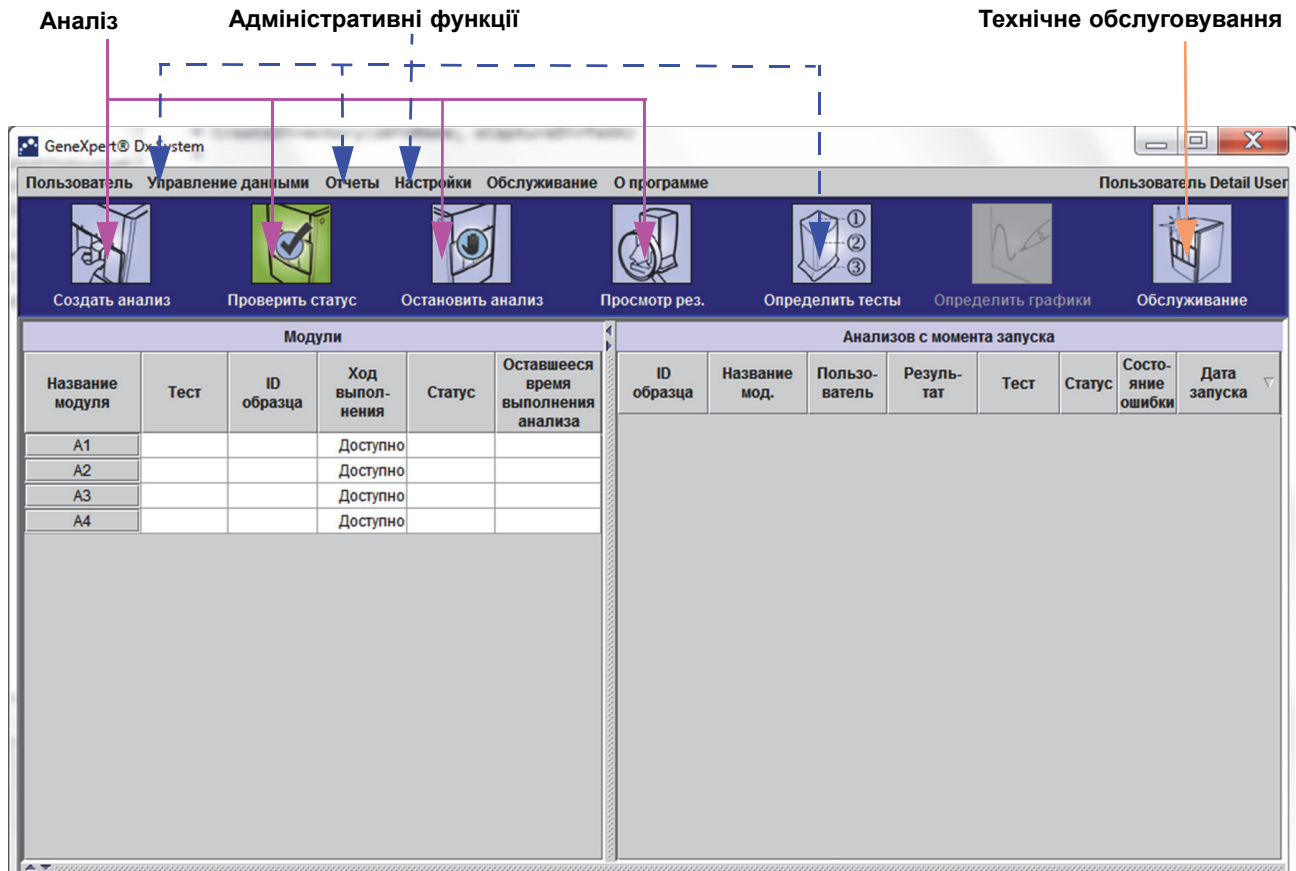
Аналіз Адміністративні функції Технічне обслуговування

GeneXpert® Dx System

Пользователь Управление данными Отчеты Настройки Обслуживание О программе Пользователь Detail User

Создать анализ Проверить статус Остановить анализ Просмотр рез. Определить тесты Определить графики Обслуживание

①
②
③

Модули

| Название модуля | Тест | ID образца | Ход выпол-нения | Статус | Оставшееся время выполнения анализа |
|---|---|---|---|---|---|
| A1 | | | Доступно | | |
| A2 | | | Доступно | | |
| A3 | | | Доступно | | |
| A4 | | | Доступно | | |

Анализов с момента запуска

| ID образца | Название мод. | Пользо-ватель | Резуль-тат | Тест | Статус | Состо-яние ошибки | Дата запуска |
|---|---|---|---|---|---|---|---|